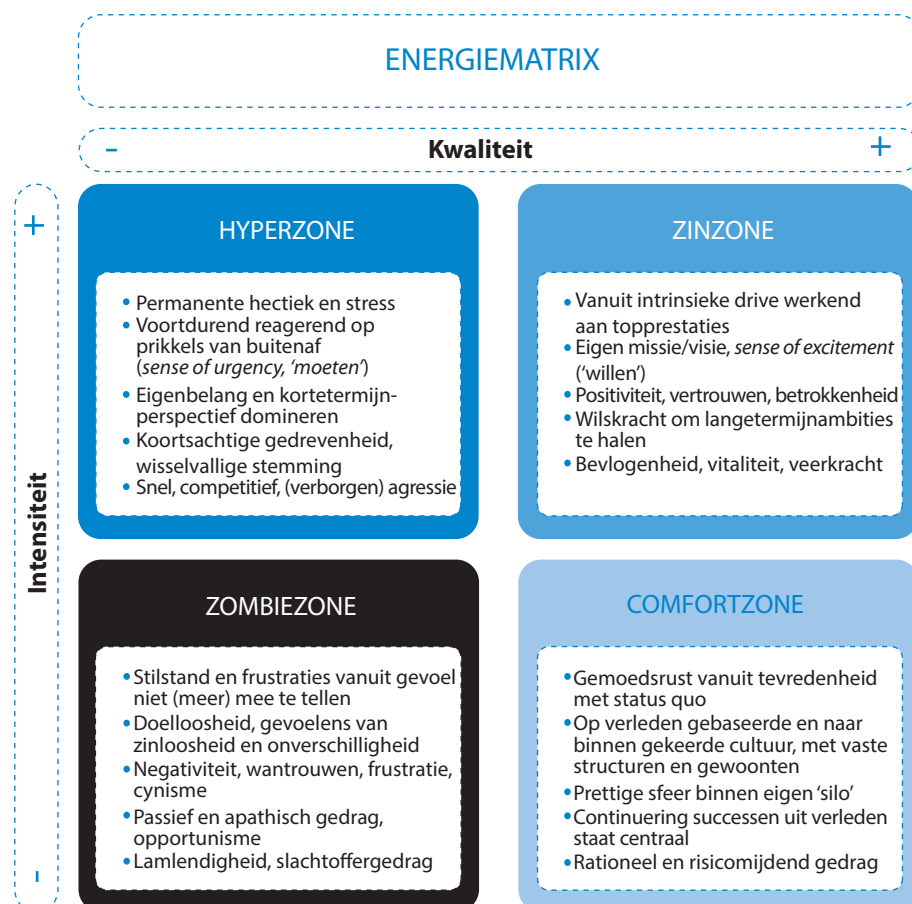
ENERGIEMATRIX

- Kwaliteit +

+ Intensiteit -

HYPERZONE

• Permanente hectiek en stress
• Voortdurend reagerend op prikkels van buitenaf (*sense of urgency, 'moeten'*)
• Eigenbelang en kortetermijnperspectief domineren
• Koortsachtige gedrevenheid, wisselvallige stemming
• Snel, competitief, (verborgen) agressie

ZINZONE

• Vanuit intrinsieke drive werkend aan topprestaties
• Eigen missie/visie, *sense of excitement* ('willen')
• Positiviteit, vertrouwen, betrokkenheid
• Wilskracht om langetermijnambities te halen
• Bevlogenheid, vitaliteit, veerkracht

ZOMBIEZONE

• Stilstand en frustraties vanuit gevoel niet (meer) mee te tellen
• Doelloosheid, gevoelens van zinloosheid en onverschilligheid
• Negativiteit, wantrouwen, frustratie, cynisme
• Passief en apathisch gedrag, opportunisme
• Lamlendigheid, slachtoffergedrag

COMFORTZONE

• Gemoedsrust vanuit tevredenheid met status quo
• Op verleden gebaseerde en naar binnen gekeerde cultuur, met vaste structuren en gewoonten
• Prettige sfeer binnen eigen 'silo'
• Continuering successen uit verleden staat centraal
• Rationeel en risicomijdend gedrag